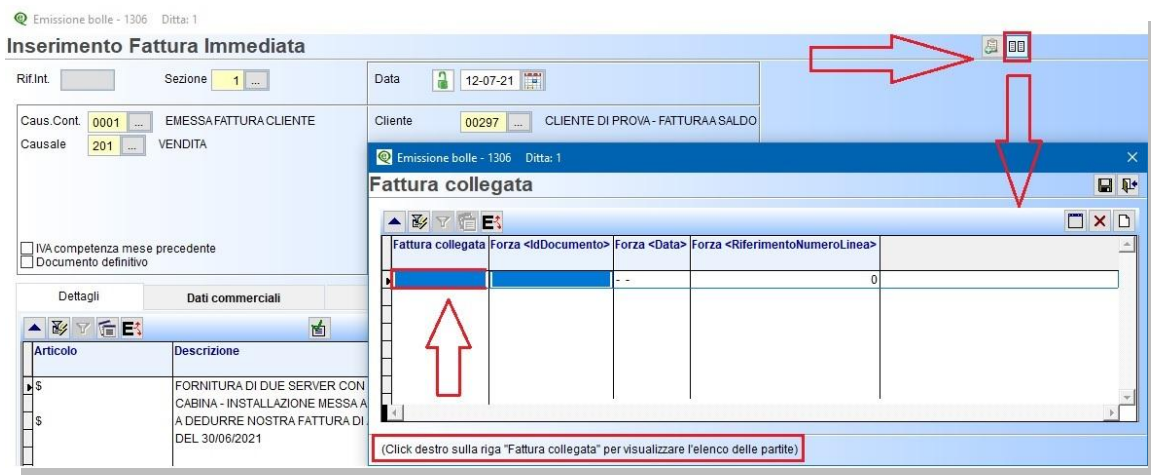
Emissione bolle - 1306 Ditta: 1

Inserimento Fattura Immediata

Rif.Int.

Sezione 1 ...

Data 12-07-21

Caus.Cont. 0001 ... EMESSA FATTURA CLIENTE

Causale 201 ... VENDITA

Cliente 00297 ... CLIENTE DI PROVA - FATTURA A SALDO

IVA competenza mese precedente

Documento definitivo

Dettagli

Dati commerciali

| Articolo | Descrizione |
|---|---|
| $ | FORNITURA DI DUE SERVER CON CABINA - INSTALLAZIONE MESSA A |
| $ | A DEDURRE NOSTRA FATTURA DI DEL 30/06/2021 |

Emissione bolle - 1306 Ditta: 1

Fattura collegata

| Fattura collegata | Forza <IdDocumento> | Forza <Data> | Forza <RiferimentoNumeroLinea> |
|---|---|---|---|
| | | - - | 0 |

(Click destro sulla riga "Fattura collegata" per visualizzare l'elenco delle partite)